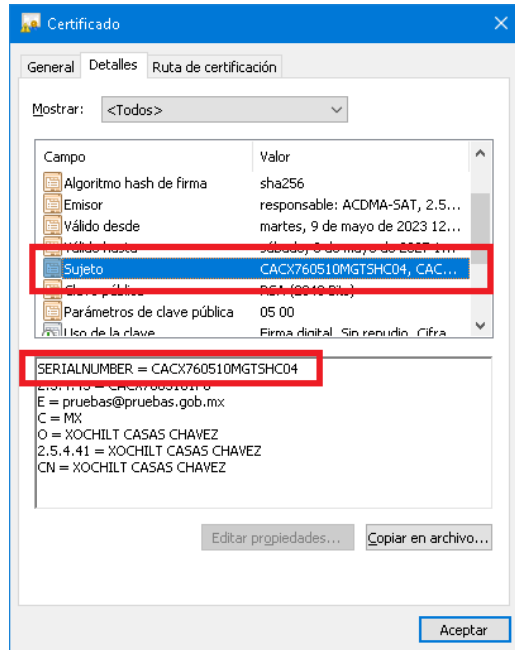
Certificado

General | Detalles | Ruta de certificación

Mostrar: <Todos>

| Campo | Valor |
|---|---|
| Algoritmo hash de firma | sha256 |
| Emisor | responsable: ACDMA-SAT, 2.5... |
| Válido desde | martes, 9 de mayo de 2023 12... |
| Válido hasta | sábado, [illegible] de mayo de 2027 1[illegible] |
| Sujeto | CACX760510MGTSHC04, CAC... |
| Clave pública | RSA (2048 Bits) |
| Parámetros de clave pública | 05 00 |
| Uso de la clave | Firma digital, Sin repudio, Cifra... |

SERIALNUMBER = CACX760510MGTSHC04
2.5.4.45 = CACX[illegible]
E = pruebas@pruebas.gob.mx
C = MX
O = XOCHILT CASAS CHAVEZ
2.5.4.41 = XOCHILT CASAS CHAVEZ
CN = XOCHILT CASAS CHAVEZ

Editar propiedades... | Copiar en archivo...

Aceptar